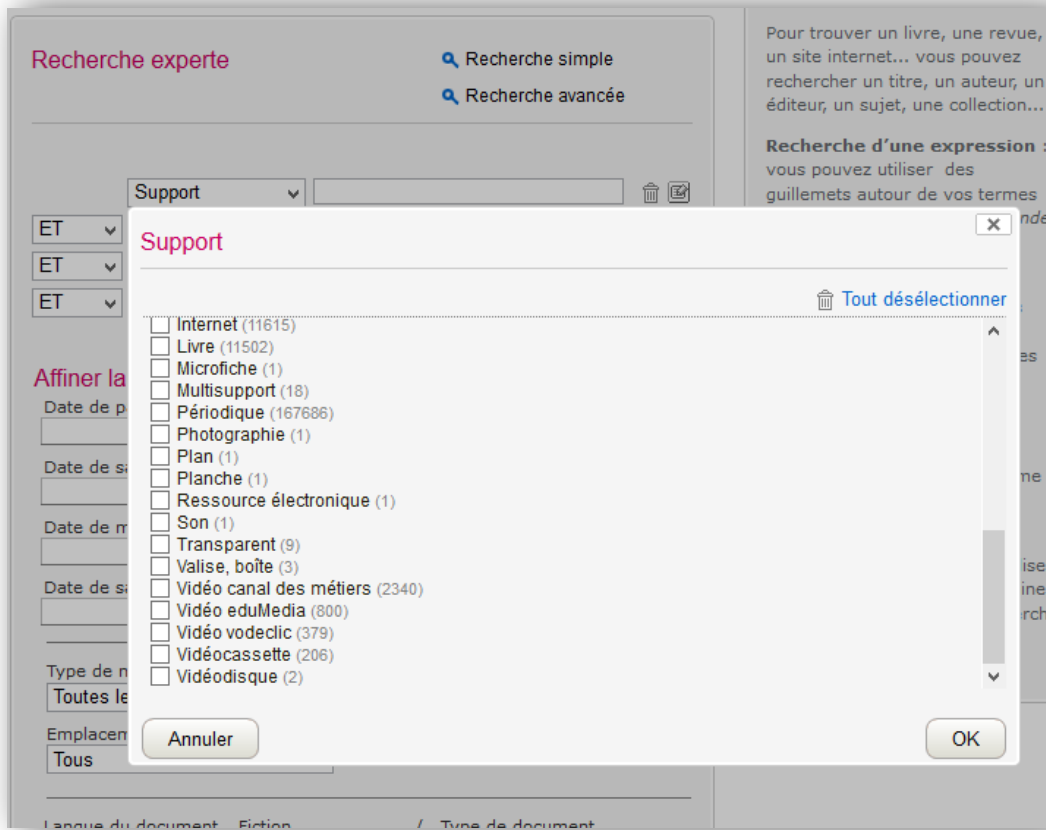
Recherche experte

Recherche simple

Recherche avancée

Support

ET

ET

ET

Affiner la

Date de p

Date de sa

Date de m

Date de sa

Type de n

Toutes le

Emplacem

Tous

Pour trouver un livre, une revue, un site internet... vous pouvez rechercher un titre, un auteur, un éditeur, un sujet, une collection...

**Recherche d'une expression :** vous pouvez utiliser des guillemets autour de vos termes

Support

Tout désélectionner

- [ ] Internet (11615)
- [ ] Livre (11502)
- [ ] Microfiche (1)
- [ ] Multisupport (18)
- [ ] Périodique (167686)
- [ ] Photographie (1)
- [ ] Plan (1)
- [ ] Planche (1)
- [ ] Ressource électronique (1)
- [ ] Son (1)
- [ ] Transparent (9)
- [ ] Valise, boîte (3)
- [ ] Vidéo canal des métiers (2340)
- [ ] Vidéo eduMedia (800)
- [ ] Vidéo vodeclic (379)
- [ ] Vidéocassette (206)
- [ ] Vidéodisque (2)

Annuler

OK

Langue du document Fiction Type de document